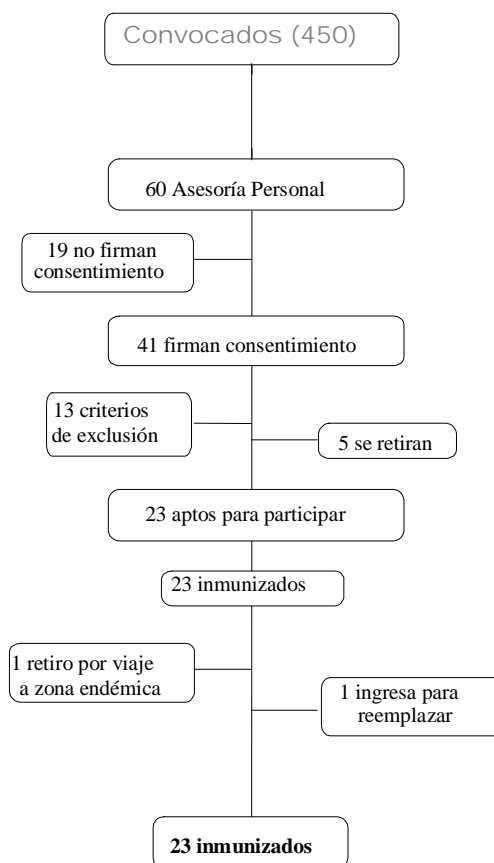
Convocados (450)

60 Asesoría Personal

19 no firman consentimiento

41 firman consentimiento

13 criterios de exclusión

5 se retiran

23 aptos para participar

23 inmunizados

1 retiro por viaje a zona endémica

1 ingresa para reemplazar

**23 inmunizados**